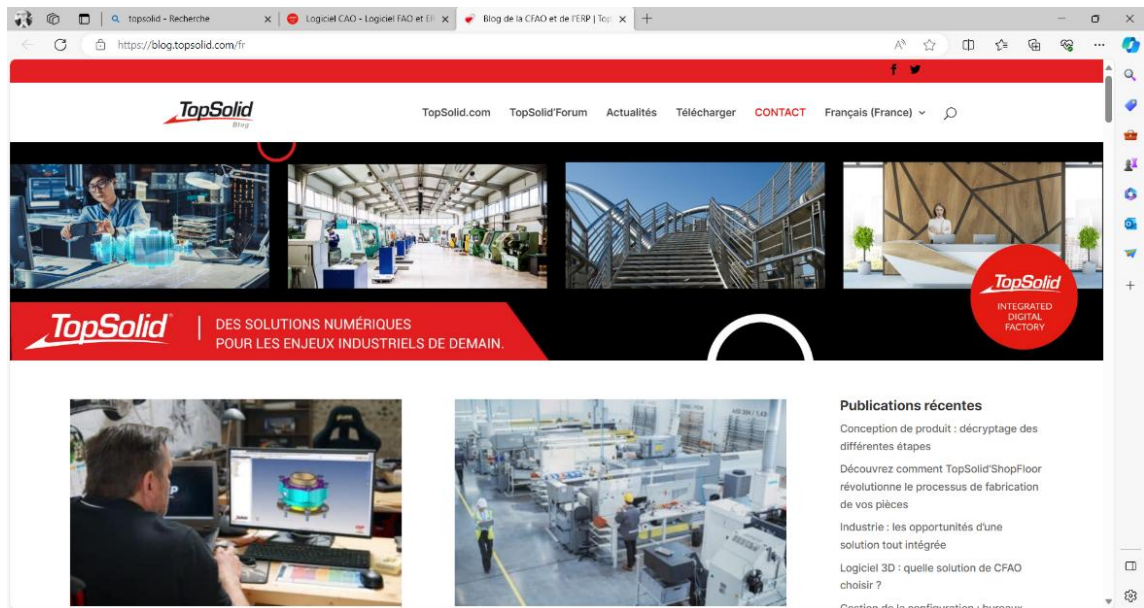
topsolid - Recherche
Logiciel CAO - Logiciel FAO et EF
Blog de la CFAO et de l'ERP | Top
https://blog.topsolid.com/fr

TopSolid Blog
TopSolid.com TopSolid'Forum Actualités Télécharger CONTACT Français (France)

TopSolid
INTEGRATED DIGITAL FACTORY

TopSolid | DES SOLUTIONS NUMÉRIQUES POUR LES ENJEUX INDUSTRIELS DE DEMAIN.

Publications récentes
Conception de produit : décryptage des différentes étapes
Découvrez comment TopSolid'ShopFloor révolutionne le processus de fabrication de vos pièces
Industrie : les opportunités d'une solution tout intégrée
Logiciel 3D : quelle solution de CFAO choisir ?
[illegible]